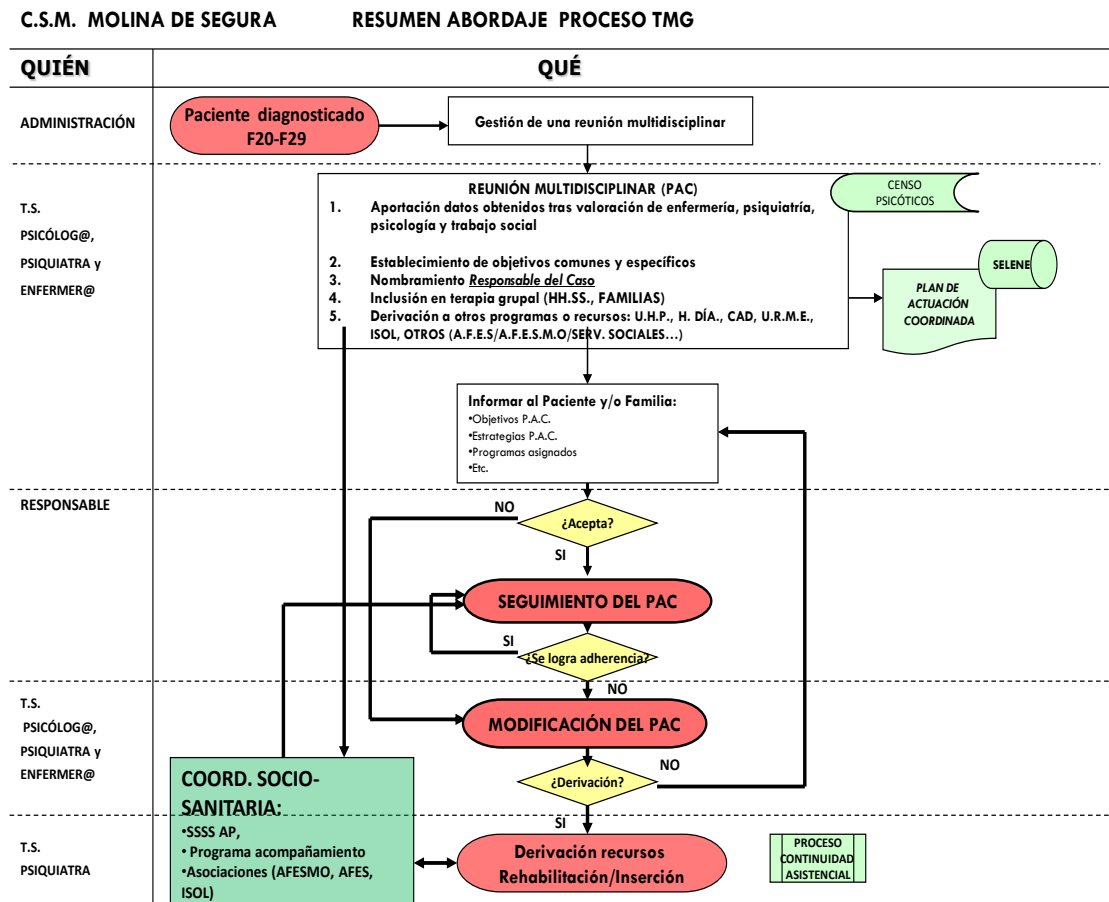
C.S.M. MOLINA DE SEGURA RESUMEN ABORDAJE PROCESO TMG

QUIÉN

QUÉ

ADMINISTRACIÓN

Paciente diagnosticado F20-F29

Gestión de una reunión multidisciplinar

T.S.
PSICÓLOG@,
PSIQUIATRA y
ENFERMER@

REUNIÓN MULTIDISCIPLINAR (PAC)
1. Aportación datos obtenidos tras valoración de enfermería, psiquiatría, psicología y trabajo social

2. Establecimiento de objetivos comunes y específicos
3. Nombramiento *Responsable del Caso*
4. Inclusión en terapia grupal (HH.SS., FAMILIAS)
5. Derivación a otros programas o recursos: U.H.P., H. DÍA., CAD, U.R.M.E., ISOL, OTROS (A.F.E.S/A.F.E.S.M.O/SERV. SOCIALES…)

CENSO PSICÓTICOS

SELENE

PLAN DE ACTUACIÓN COORDINADA

Informar al Paciente y/o Familia:
•Objetivos P.A.C.
•Estrategias P.A.C.
•Programas asignados
•Etc.

RESPONSABLE

NO

¿Acepta?

SI

SEGUIMIENTO DEL PAC

SI

¿Se logra adherencia?

NO

T.S.
PSICÓLOG@,
PSIQUIATRA y
ENFERMER@

MODIFICACIÓN DEL PAC

COORD. SOCIO-SANITARIA:
•SSSS AP,
• Programa acompañamiento
•Asociaciones (AFESMO, AFES, ISOL)

NO

¿Derivación?

SI

T.S.
PSIQUIATRA

Derivación recursos Rehabilitación/Inserción

PROCESO CONTINUIDAD ASISTENCIAL